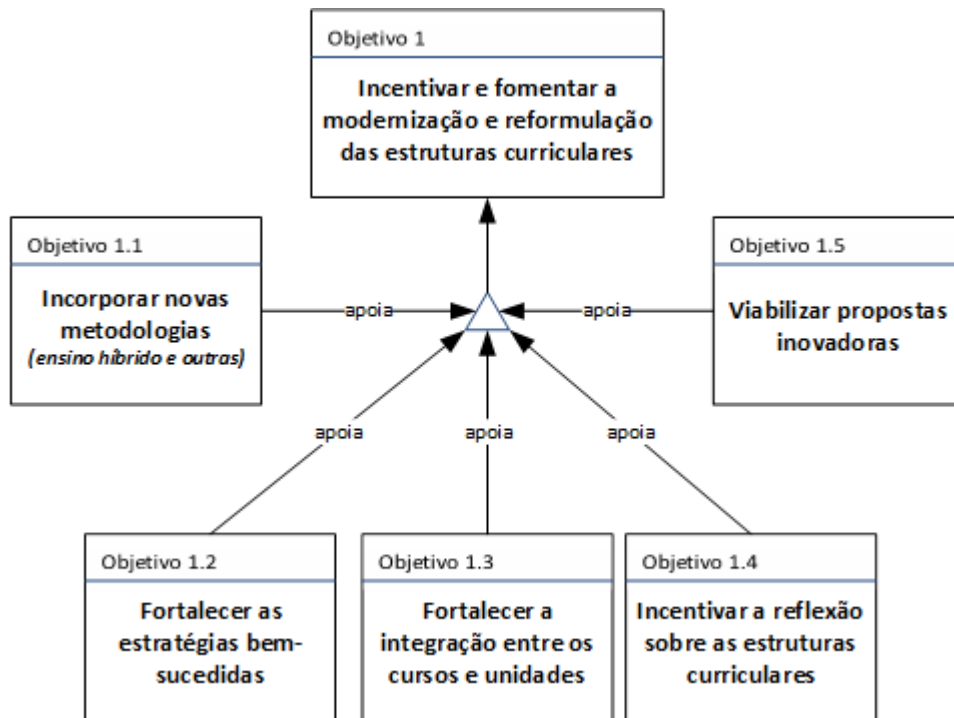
Objetivo 1

Incentivar e fomentar a modernização e reformulação das estruturas curriculares

Objetivo 1.1

Incorporar novas metodologias
*(ensino híbrido e outras)*

apoia

apoia

Objetivo 1.5

Viabilizar propostas inovadoras

apoia

apoia

apoia

Objetivo 1.2

Fortalecer as estratégias bem-sucedidas

Objetivo 1.3

Fortalecer a integração entre os cursos e unidades

Objetivo 1.4

Incentivar a reflexão sobre as estruturas curriculares